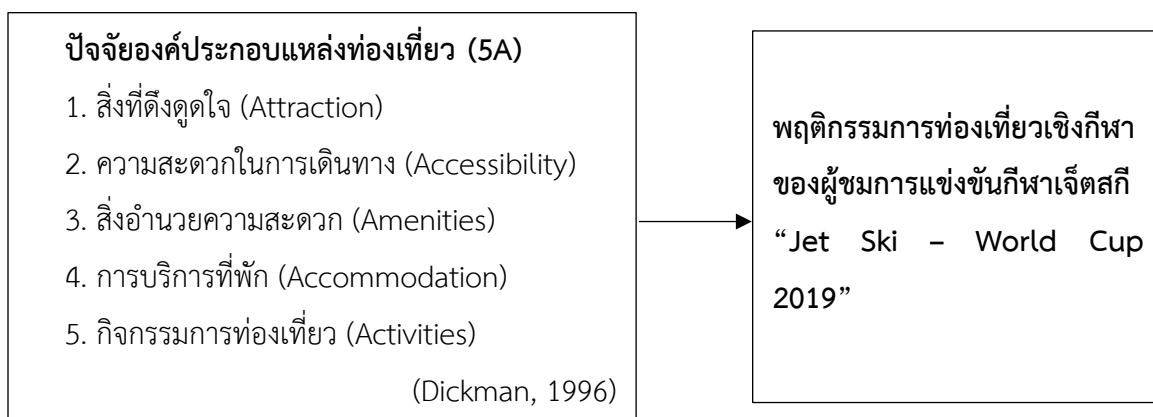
ปัจจัยองค์ประกอบแหล่งท่องเที่ยว (5A)

1. สิ่งที่ดึงดูดใจ (Attraction)
2. ความสะดวกในการเดินทาง (Accessibility)
3. สิ่งอำนวยความสะดวก (Amenities)
4. การบริการที่พัก (Accommodation)
5. กิจกรรมการท่องเที่ยว (Activities)

(Dickman, 1996)

พฤติกรรมการท่องเที่ยวเชิงกีฬาของผู้ชมการแข่งขันกีฬาเจ็ตสกี "Jet Ski – World Cup 2019"